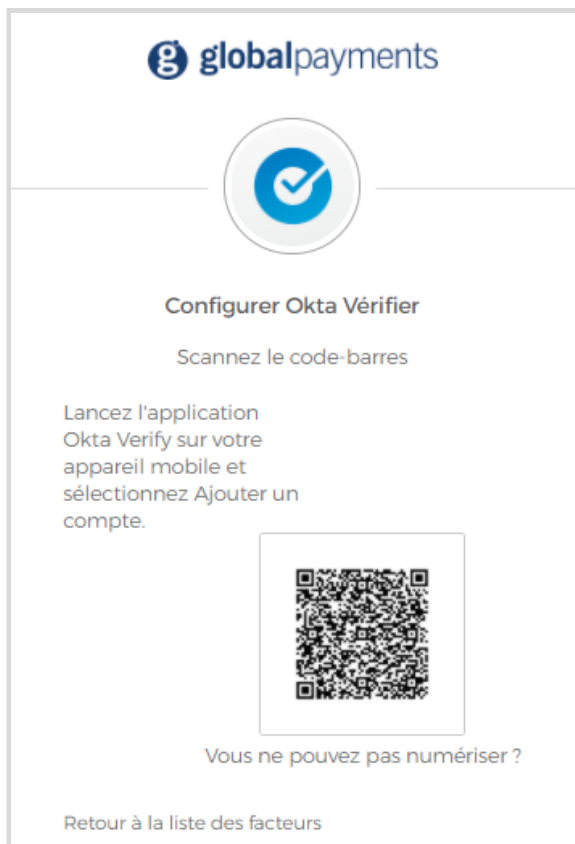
globalpayments

Configurer Okta Vérifier

Scannez le code-barres

Lancez l'application Okta Verify sur votre appareil mobile et sélectionnez Ajouter un compte.

Vous ne pouvez pas numériser ?

Retour à la liste des facteurs